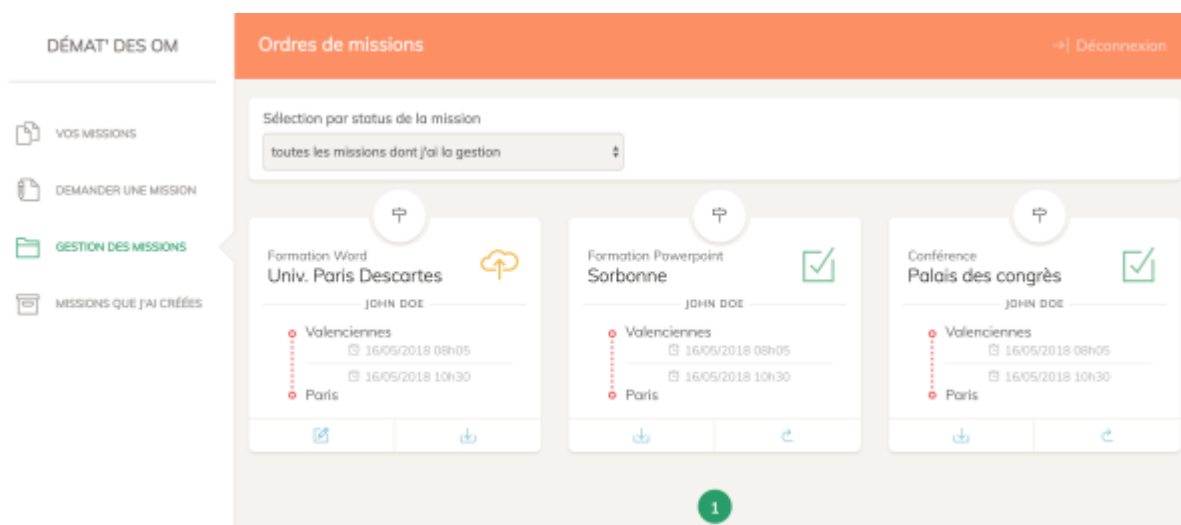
DÉMAT' DES OM

VOS MISSIONS

DEMANDER UNE MISSION

GESTION DES MISSIONS

MISSIONS QUE J'AI CRÉÉES

Ordres de missions

Déconnexion

Sélection par status de la mission

toutes les missions dont j'ai la gestion

Formation Word
Univ. Paris Descartes
JOHN DOE
Valenciennes
16/05/2018 08h05
16/05/2018 10h30
Paris

Formation Powerpoint
Sorbonne
JOHN DOE
Valenciennes
16/05/2018 08h05
16/05/2018 10h30
Paris

Conférence
Palais des congrès
JOHN DOE
Valenciennes
16/05/2018 08h05
16/05/2018 10h30
Paris

1